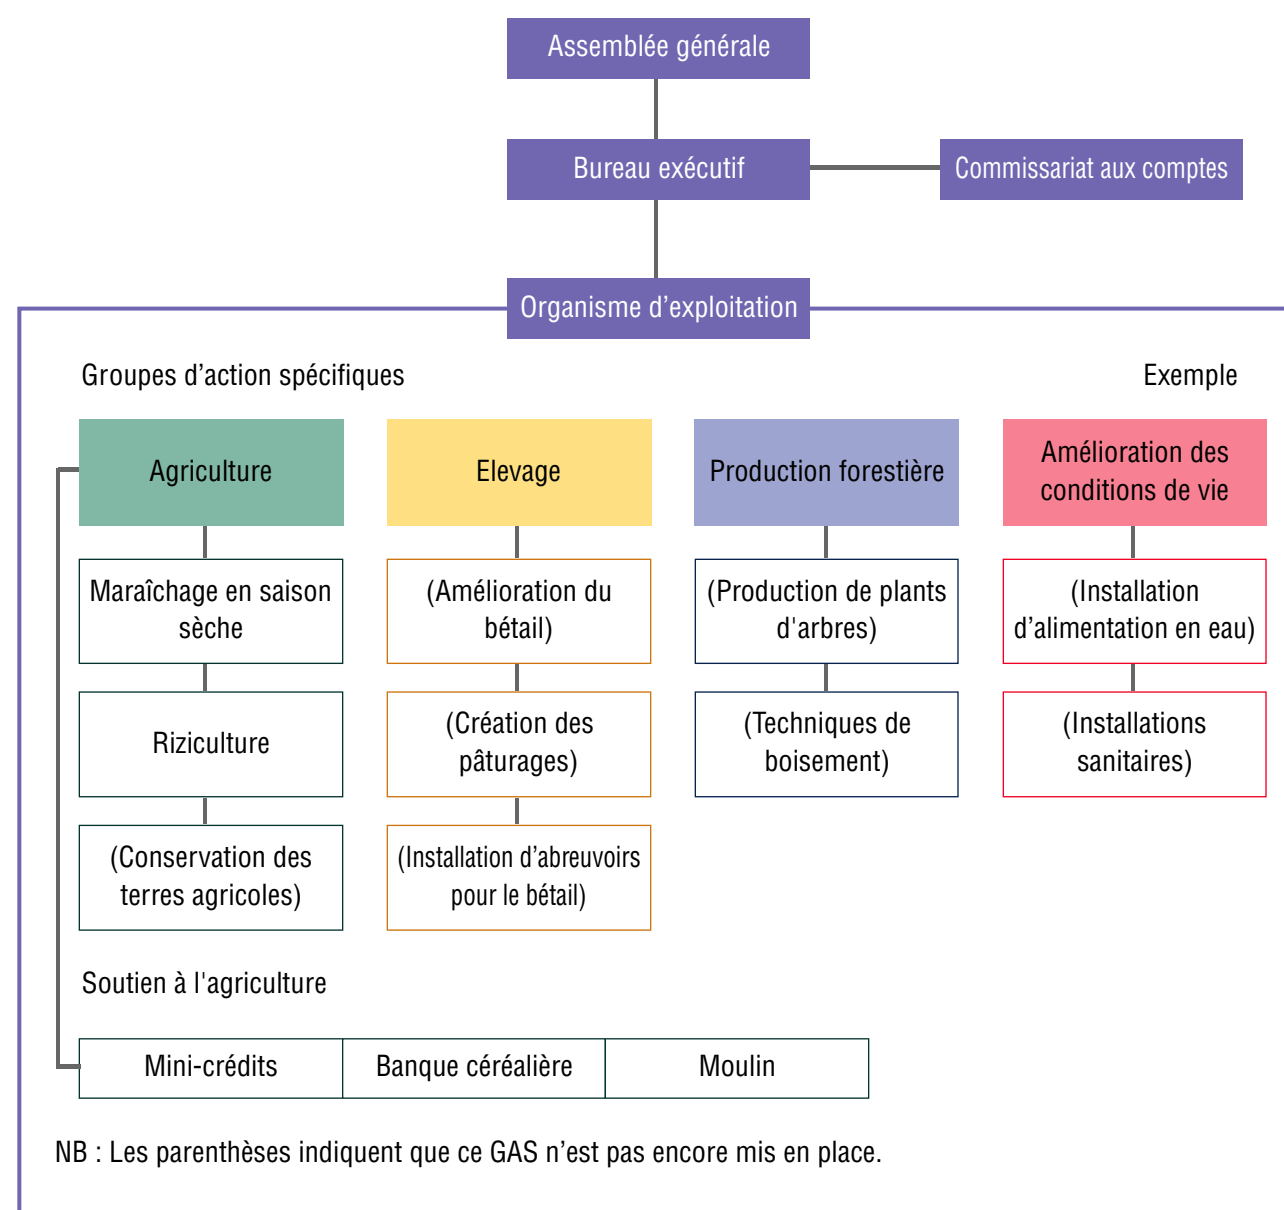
Assemblée générale

Bureau exécutif

Commissariat aux comptes

Organisme d’exploitation

Groupes d’action spécifiques

Exemple

Agriculture

Maraîchage en saison sèche

Riziculture

(Conservation des terres agricoles)

Elevage

(Amélioration du bétail)

(Création des pâturages)

(Installation d’abreuvoirs pour le bétail)

Production forestière

(Production de plants d'arbres)

(Techniques de boisement)

Amélioration des conditions de vie

(Installation d’alimentation en eau)

(Installations sanitaires)

Soutien à l'agriculture

| Mini-crédits | Banque céréalière | Moulin |
|---|---|---|

NB : Les parenthèses indiquent que ce GAS n’est pas encore mis en place.